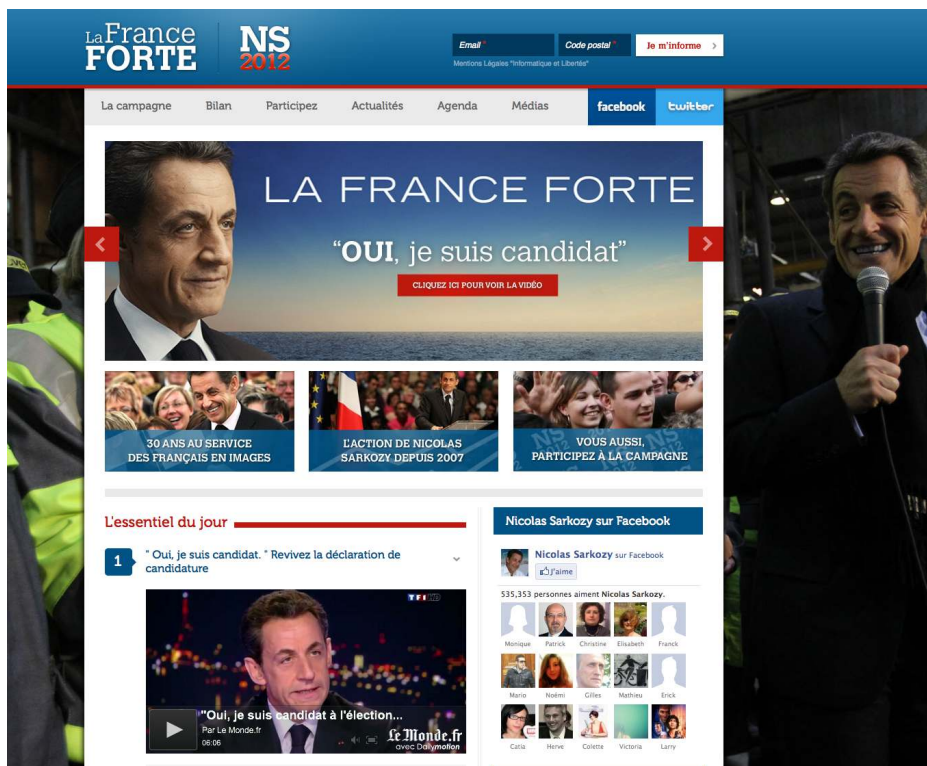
La France FORTE

NS 2012

Email *

Code postal *

Je m'informe ›

Mentions Légales "Informatique et Libertés"

La campagne Bilan Participez Actualités Agenda Médias facebook twitter

LA FRANCE FORTE

"OUI, je suis candidat"

CLIQUEZ ICI POUR VOIR LA VIDÉO

30 ANS AU SERVICE DES FRANÇAIS EN IMAGES

L'ACTION DE NICOLAS SARKOZY DEPUIS 2007

VOUS AUSSI, PARTICIPEZ À LA CAMPAGNE

L'essentiel du jour

1 " Oui, je suis candidat. " Revivez la déclaration de candidature

TF1 HD

"Oui, je suis candidat à l'élection...

Par Le Monde.fr

06:06

Le Monde.fr avec Dailymotion

Nicolas Sarkozy sur Facebook

Nicolas Sarkozy sur Facebook

J'aime

535,353 personnes aiment Nicolas Sarkozy.

Monique Patrick Christine Elisabeth Franck

Mario Noémi Gilles Mathieu Erick

Catia Herve Colette Victoria Larry